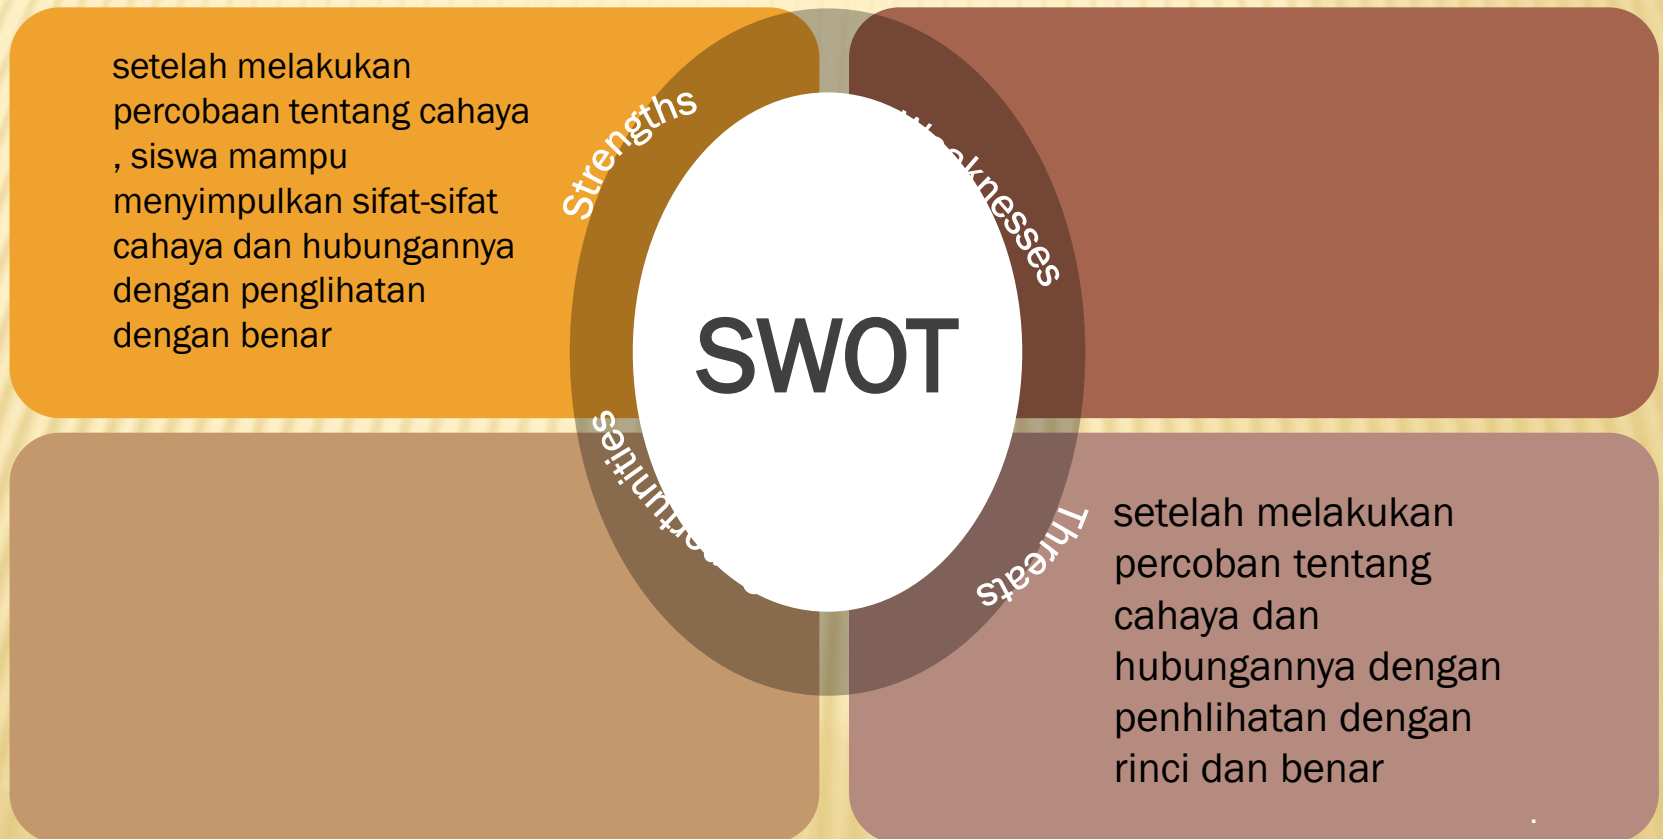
setelah melakukan percobaan tentang cahaya , siswa mampu menyimpulkan sifat-sifat cahaya dan hubungannya dengan penglihatan dengan benar

Strengths

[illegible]knesses

SWOT

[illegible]rtunities

Threats

setelah melakukan percoban tentang cahaya dan hubungannya dengan penhlihatan dengan rinci dan benar